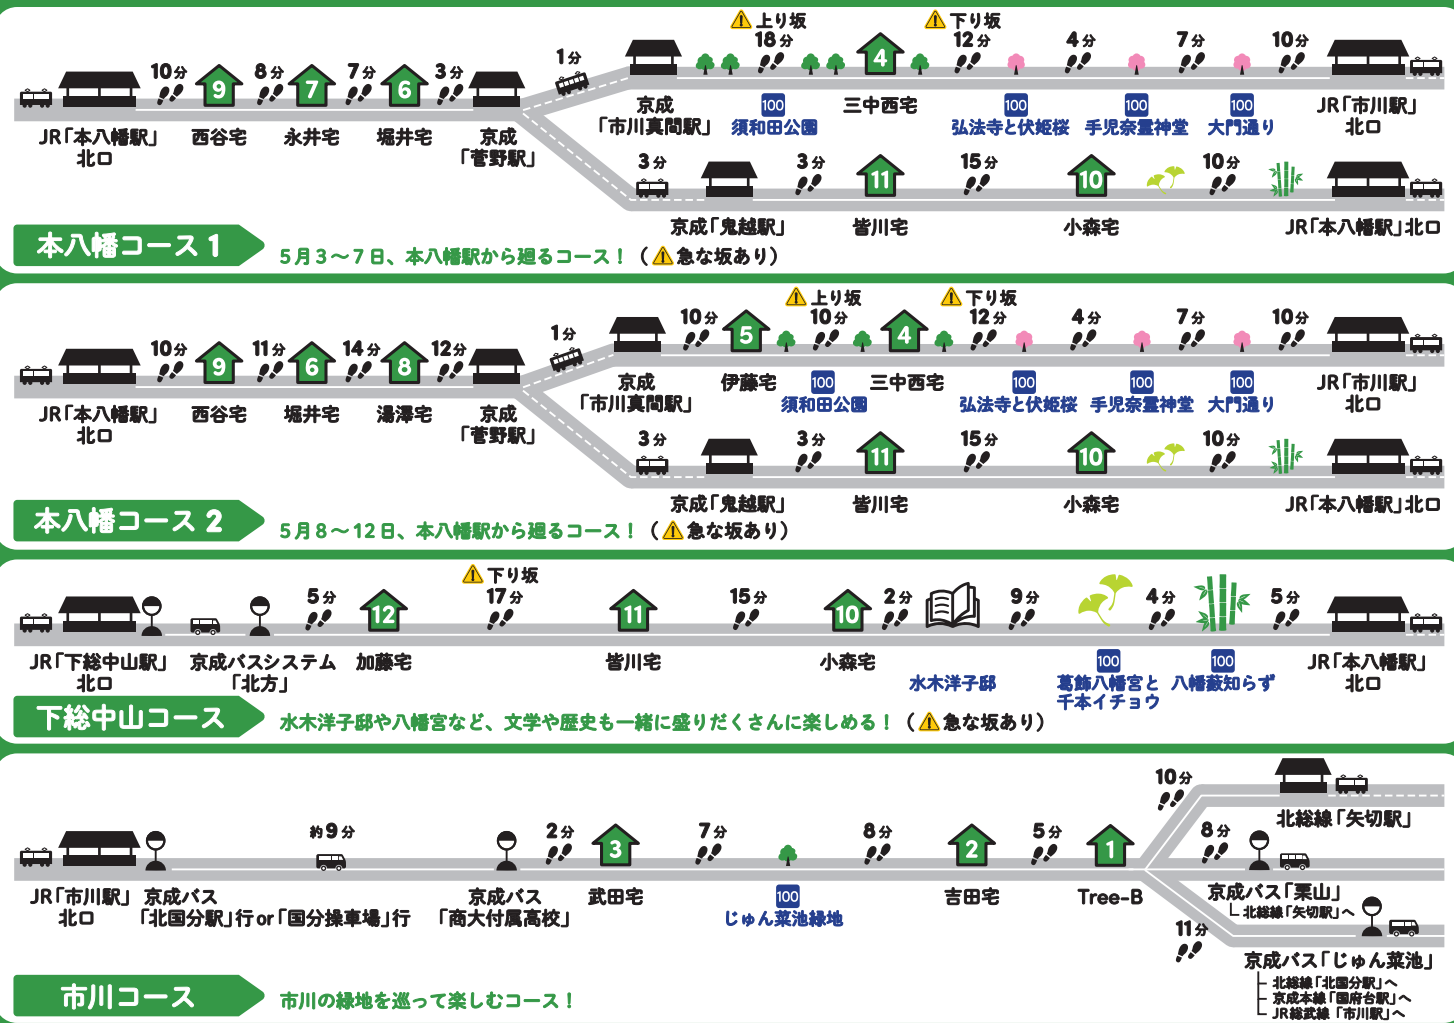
10分 9 8分 7 7分 6 3分
JR「本八幡駅」北口 西谷宅 永井宅 堀井宅 京成「菅野駅」
1分
上り坂 18分 4 下り坂 12分 4分 7分 10分
京成「市川真間駅」 100 須和田公園 三中西宅 100 弘法寺と伏姫桜 100 手児奈霊神堂 100 大門通り JR「市川駅」北口
3分 3分 11 15分 10 10分
京成「鬼越駅」 皆川宅 小森宅 JR「本八幡駅」北口

本八幡コース 1
5月3～7日、本八幡駅から廻るコース！（急な坂あり）

10分 9 11分 6 14分 8 12分
JR「本八幡駅」北口 西谷宅 堀井宅 湯澤宅 京成「菅野駅」
1分
10分 5 上り坂 10分 4 下り坂 12分 4分 7分 10分
京成「市川真間駅」 伊藤宅 100 須和田公園 三中西宅 100 弘法寺と伏姫桜 100 手児奈霊神堂 100 大門通り JR「市川駅」北口
3分 3分 11 15分 10 10分
京成「鬼越駅」 皆川宅 小森宅 JR「本八幡駅」北口

本八幡コース 2
5月8～12日、本八幡駅から廻るコース！（急な坂あり）

5分 12 下り坂 17分 11 15分 10 2分 9分 4分 5分
JR「下総中山駅」北口 京成バスシステム「北方」 加藤宅 皆川宅 小森宅 水木洋子邸 100 葛飾八幡宮と千本イチョウ 100 八幡藪知らず JR「本八幡駅」北口

下総中山コース
水木洋子邸や八幡宮など、文学や歴史も一緒に盛りだくさんに楽しめる！（急な坂あり）

約9分 2分 3 7分 8分 2 5分 1
JR「市川駅」北口 京成バス「北国分駅」行or「国分操車場」行 京成バス「商大付属高校」 武田宅 100 じゅん菜池緑地 吉田宅 Tree-B
10分 北総線「矢切駅」
8分 京成バス「栗山」 └北総線「矢切駅」へ
11分 京成バス「じゅん菜池」
├北総線「北国分駅」へ
├京成本線「国府台駅」へ
└JR総武線「市川駅」へ

市川コース
市川の緑地を巡って楽しむコース！